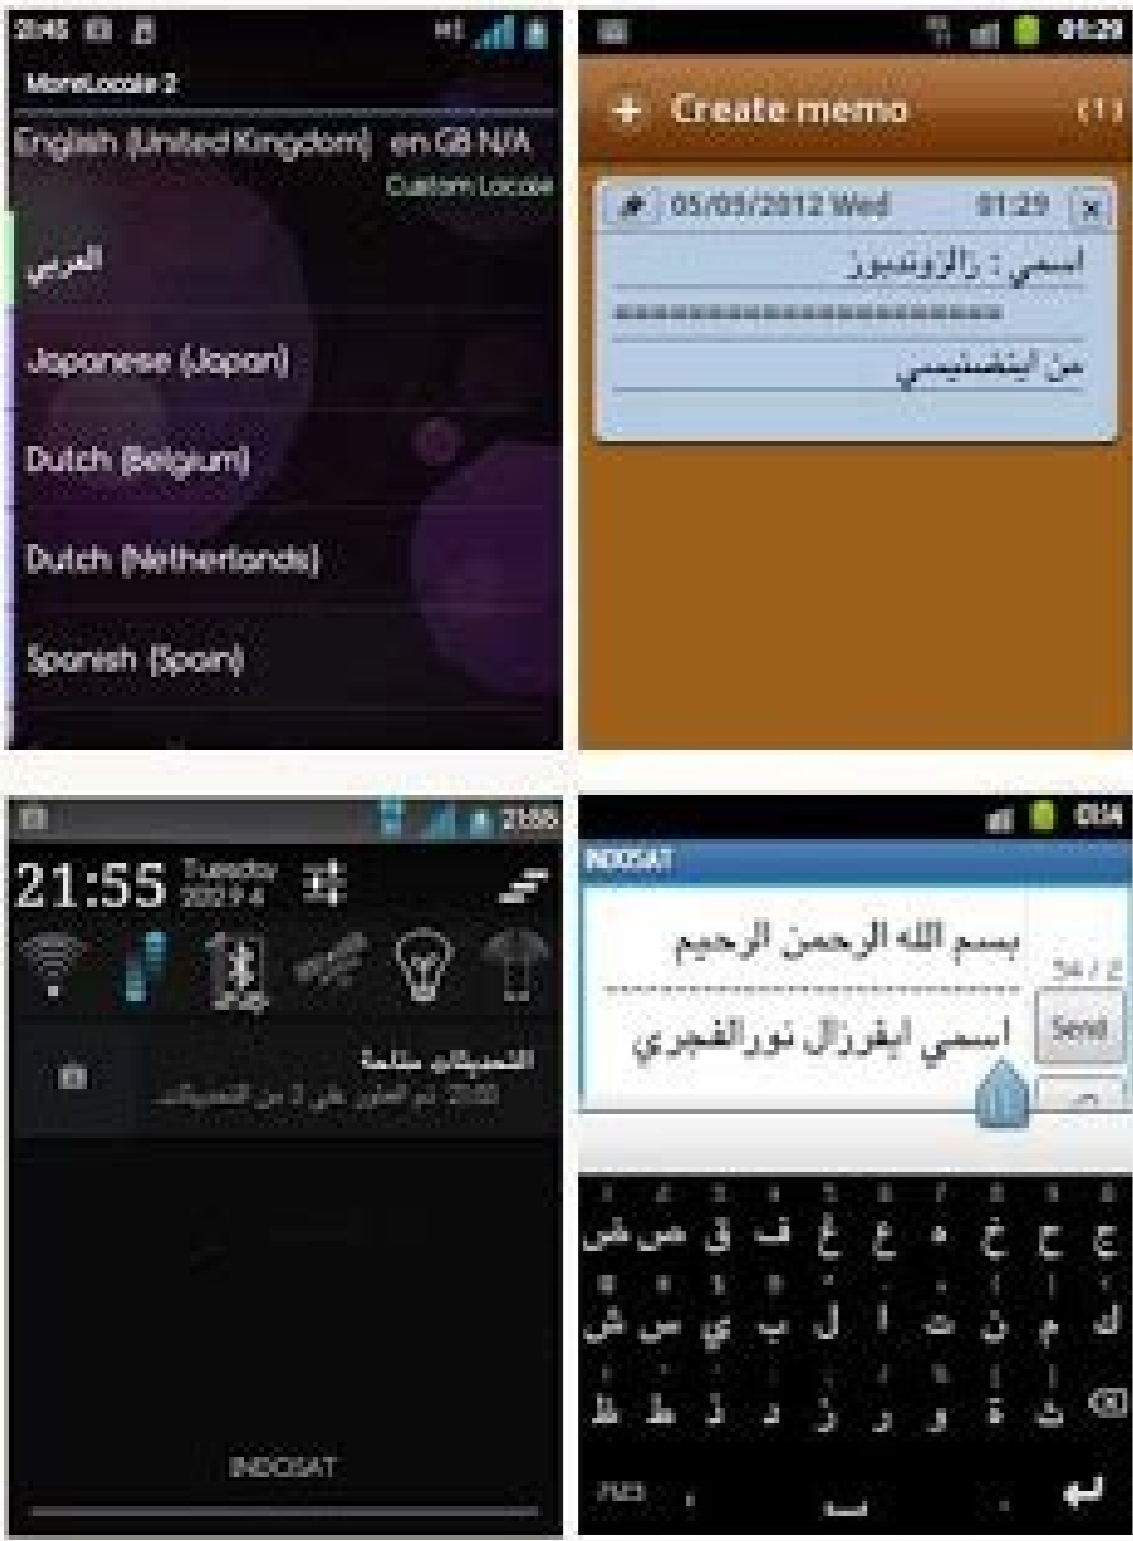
3:45

MoreLocale 2

English (United Kingdom) en GB N/A

Custom Locale

العربي

Japanese (Japan)

Dutch (Belgium)

Dutch (Netherlands)

Spanish (Spain)

01:29

+ Create memo (1)

05/05/2012 Wed 01:29

اسمي : رالزونديوز

==========================

من اينفنيسي

21:55

21:55 Tuesday 2012.9.4

التحميلات منتهية

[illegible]

INDOSAT

01:34

INDOSAT

بسم الله الرحمن الرحيم

54 / 2

اسمي ايفرزال نورالفجري

Send

ض ص ث ق ف غ ع ه خ ح ج

ش س ي ب ل ا ت ن م ك

ظ ط ذ د ز ر و ة ث

?123